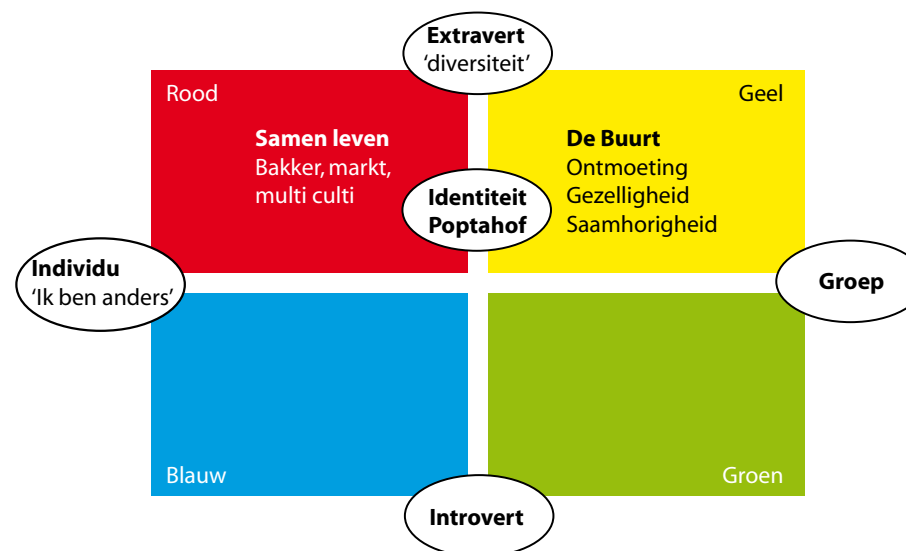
Extravert
'diversiteit'

Rood

Samen leven
Bakker, markt, multi culti

Geel

De Buurt
Ontmoeting
Gezelligheid
Saamhorigheid

Identiteit
Poptahof

Individu
'Ik ben anders'

Groep

Blauw

Groen

Introvert